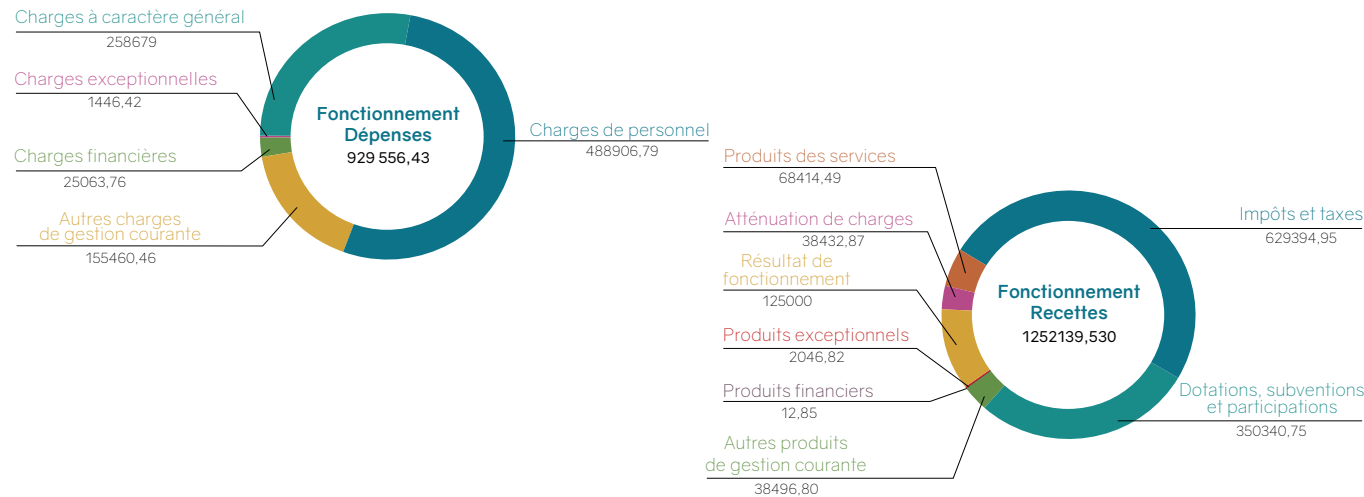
Charges à caractère général
258679

Charges exceptionnelles
1446,42

Charges financières
25063,76

Autres charges de gestion courante
155460,46

Fonctionnement Dépenses
929 556,43

Charges de personnel
488906,79

Produits des services
68414,49

Atténuation de charges
38432,87

Résultat de fonctionnement
125000

Produits exceptionnels
2046,82

Produits financiers
12,85

Autres produits de gestion courante
38496,80

Fonctionnement Recettes
1252139,530

Impôts et taxes
629394,95

Dotations, subventions et participations
350340,75